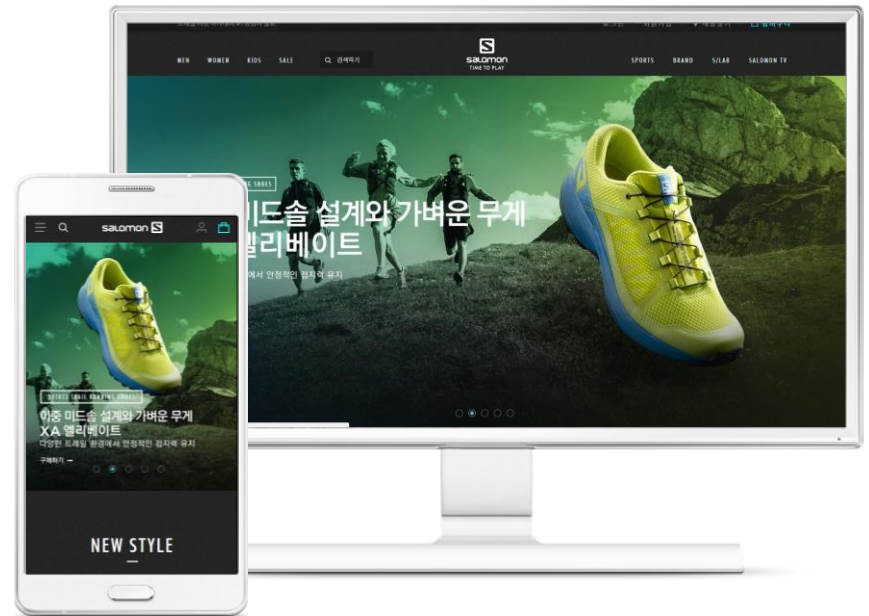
MEN WOMEN KIDS SALE 검색하기

SALOMON
TIME TO PLAY

SPORTS BRAND S/LAB SALOMON TV

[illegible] SHOES

미드솔 설계와 가벼운 무게
엘리베이트
에서 안정적인 접지력 유지

SALOMON

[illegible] TRAIL RUNNING SHOES

이중 미드솔 설계와 가벼운 무게
XA 엘리베이트
다양한 트레일 환경에서 안정적인 접지력 유지

구매하기

NEW STYLE